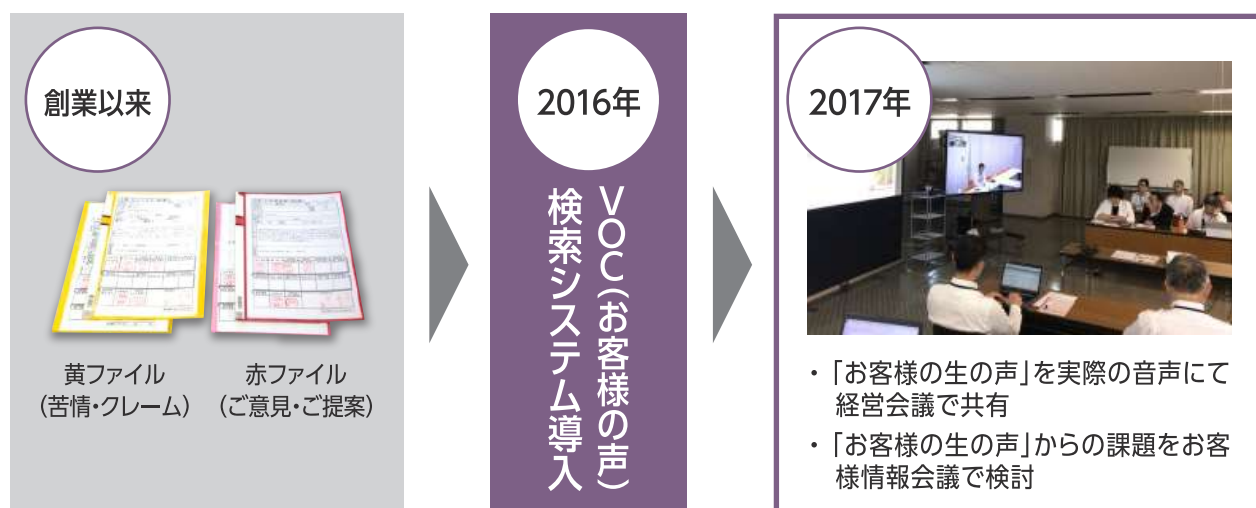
創業以来

黄ファイル
(苦情・クレーム)

赤ファイル
(ご意見・ご提案)

2016年

VOC(お客様の声)
検索システム導入

2017年

・「お客様の生の声」を実際の音声にて経営会議で共有

・「お客様の生の声」からの課題をお客様情報会議で検討